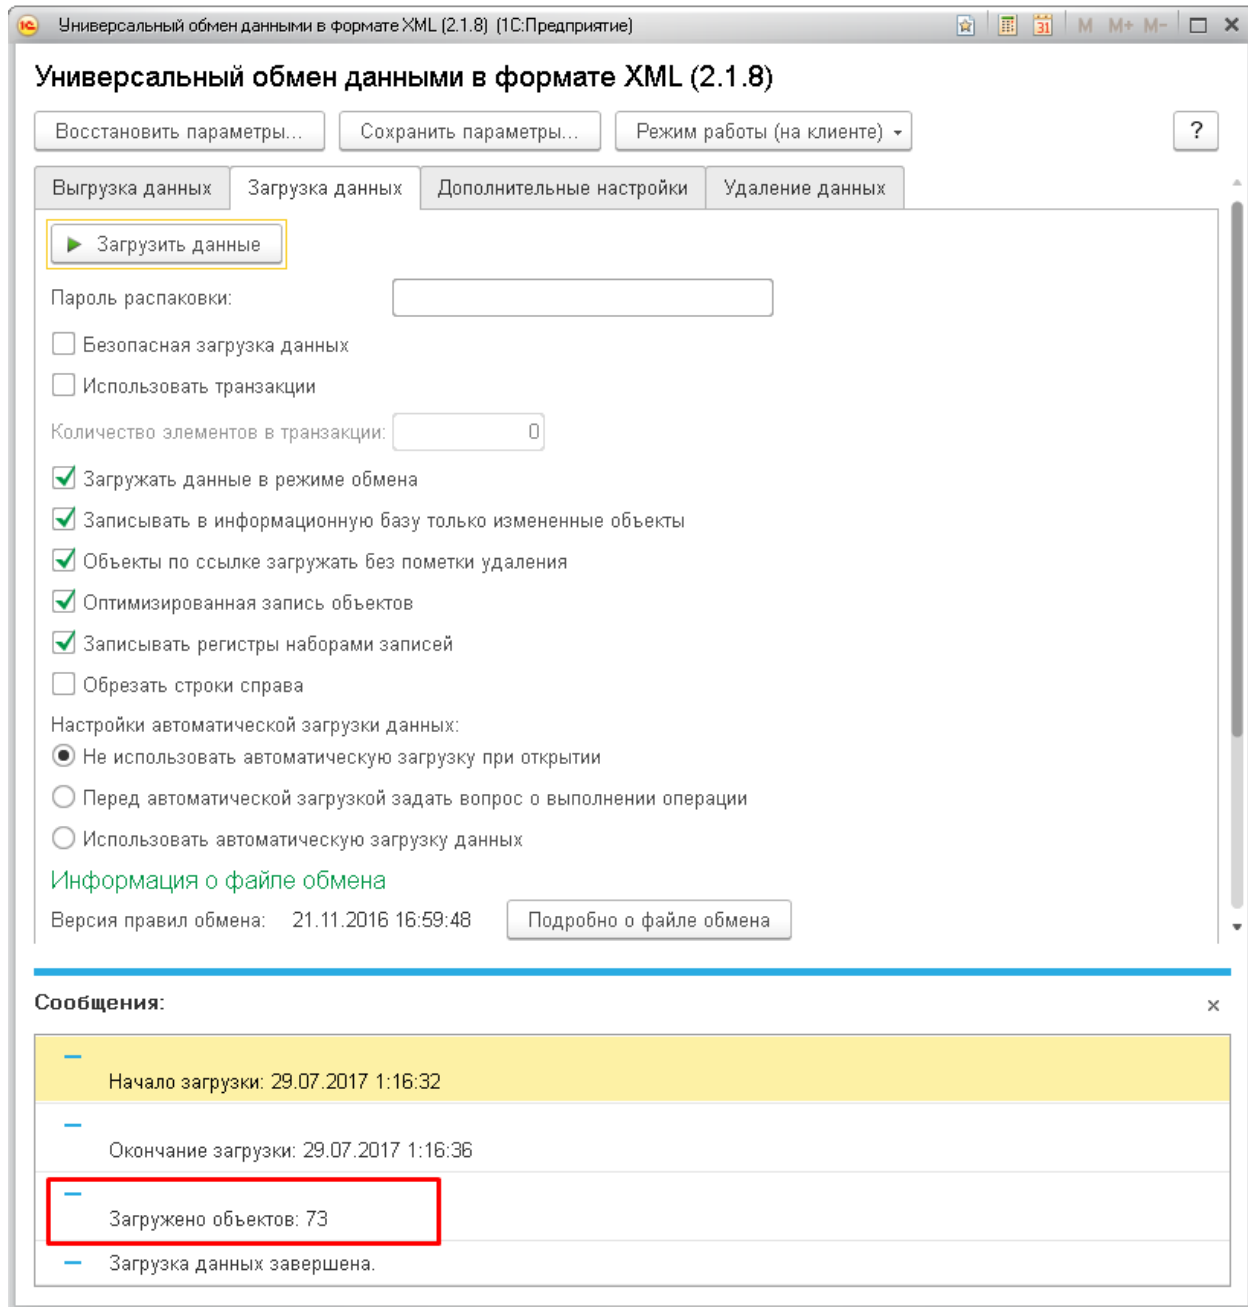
Универсальный обмен данными в формате XML (2.1.8) (1С:Предприятие)

M M+ M-

Универсальный обмен данными в формате XML (2.1.8)

Восстановить параметры... | Сохранить параметры... | Режим работы (на клиенте) | ?

Выгрузка данных | Загрузка данных | Дополнительные настройки | Удаление данных

Загрузить данные

Пароль распаковки:

Безопасная загрузка данных

Использовать транзакции

Количество элементов в транзакции: 0

Загружать данные в режиме обмена

Записывать в информационную базу только измененные объекты

Объекты по ссылке загружать без пометки удаления

Оптимизированная запись объектов

Записывать регистры наборами записей

Обрезать строки справа

Настройки автоматической загрузки данных:

Не использовать автоматическую загрузку при открытии

Перед автоматической загрузкой задать вопрос о выполнении операции

Использовать автоматическую загрузку данных

Информация о файле обмена

Версия правил обмена: 21.11.2016 16:59:48

Подробно о файле обмена

Сообщения:

×

Начало загрузки: 29.07.2017 1:16:32

Окончание загрузки: 29.07.2017 1:16:36

Загружено объектов: 73

Загрузка данных завершена.